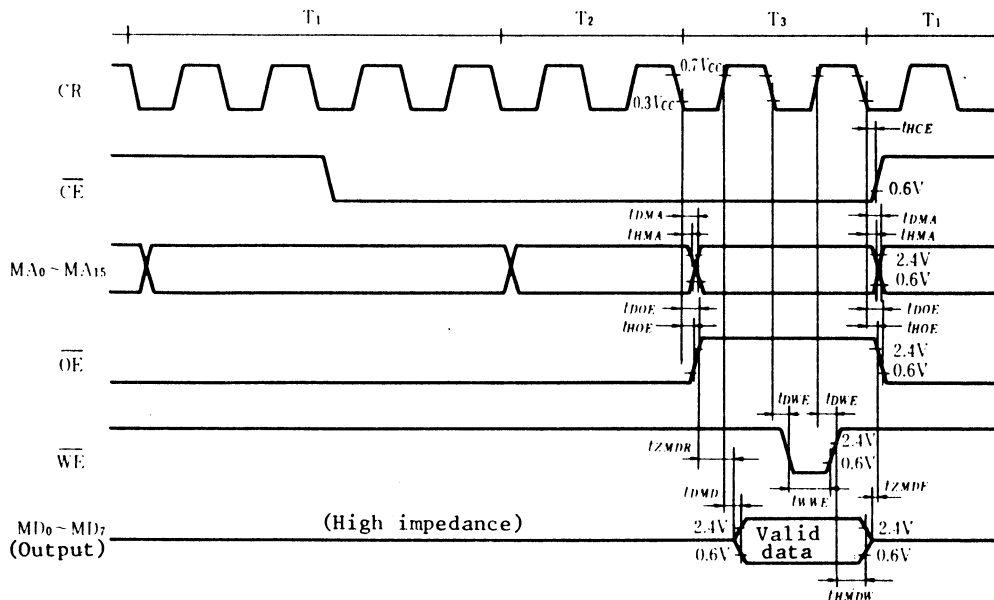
T1 T2 T3 T1

CR

0.7Vcc

0.3Vcc

tHCE

$\overline{CE}$

0.6V

tDMA

tHMA

tDMA

tHMA

MA0 ~ MA15

2.4V

0.6V

tDOE

tHOE

tDOE

tHOE

$\overline{OE}$

2.4V

0.6V

tDWE tDWE

tZMDR

$\overline{WE}$

2.4V

0.6V

tDMD

tWWE

tZMDF

MD0 ~ MD7 (Output)

(High impedance)

2.4V

0.6V

Valid data

2.4V

0.6V

tHMDW